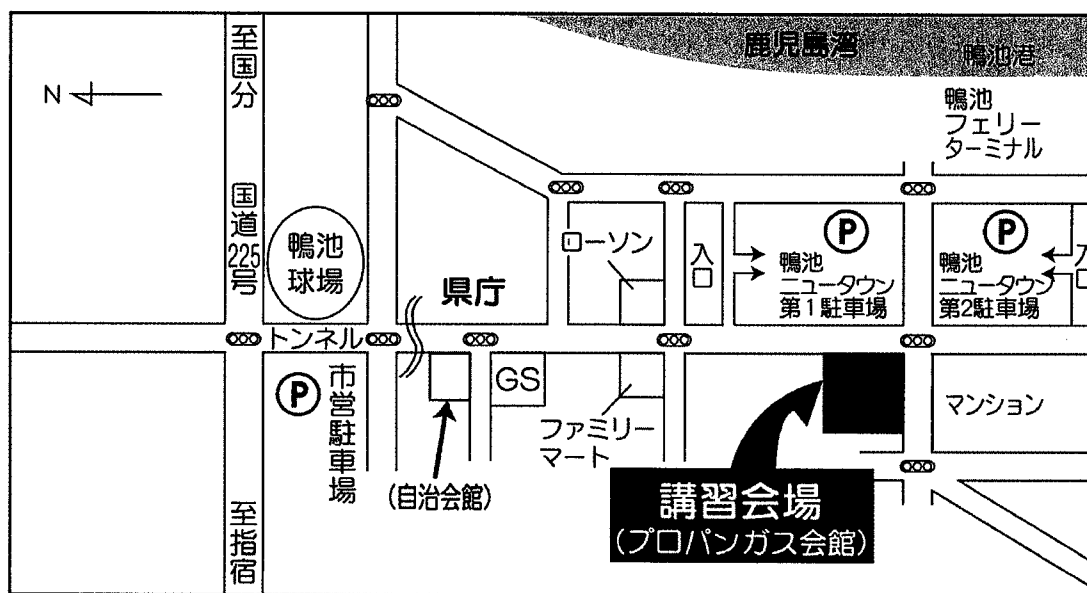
鹿児島湾
鴨池港
N
至国分
国道225号
鴨池球場
鴨池フェリーターミナル
ローソン
入口
P
鴨池ニュータウン第1駐車場
P
鴨池ニュータウン第2駐車場
県庁
トンネル
P
市営駐車場
GS
ファミリーマート
マンション
(自治会館)
講習会場
(プロパンガス会館)
至指宿